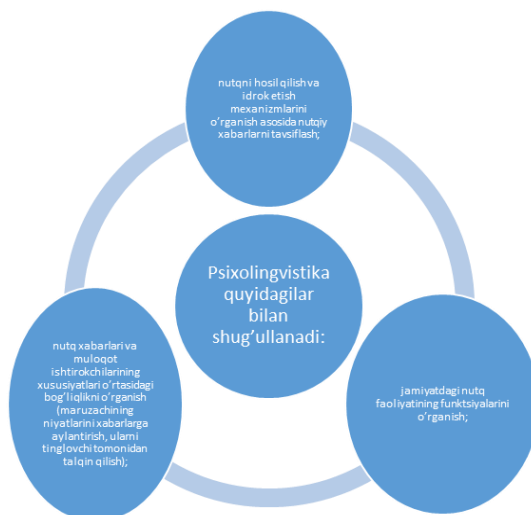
nutqni hosil qilish va idrok etish mexanizmlarini o'rganish asosida nutqiy xabarlarni tavsiflash;

Psixolingvistika quyidagilar bilan shug'ullanadi:

nutq xabarlari va muloqot ishtirokchilarining xususiyatlari o'rtasidagi bog'liqlikni o'rganish (maruzachining niyatlarini xabarlarga aylantirish, ularni tinglovchi tomonidan talqin qilish);

jamiyatdagi nutq faoliyatining funktsiyalarini o'rganish;